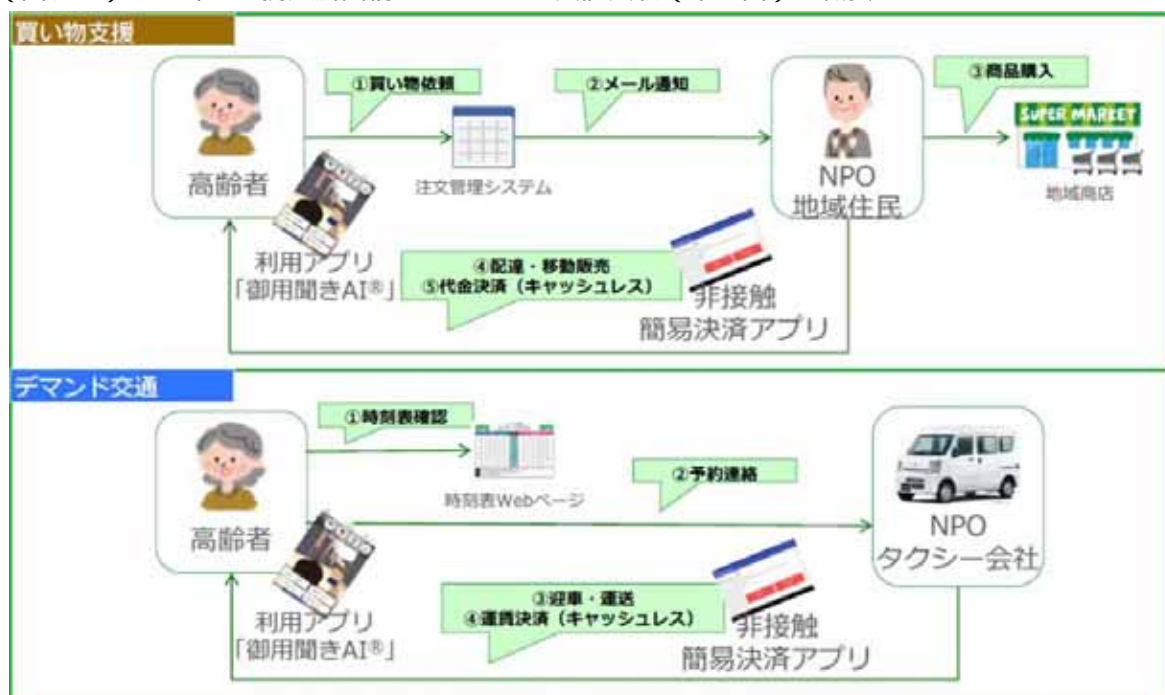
買い物支援

高齢者

①買い物依頼

注文管理システム

②メール通知

NPO
地域住民

③商品購入

SUPER MARKET

地域商店

利用アプリ
「御用聞きAI®」

④配達・移動販売
⑤代金決済（キャッシュレス）

非接触
簡易決済アプリ

デマンド交通

高齢者

①時刻表確認

時刻表Webページ

②予約連絡

NPO
タクシー会社

利用アプリ
「御用聞きAI®」

③迎車・運送
④運賃決済（キャッシュレス）

非接触
簡易決済アプリ